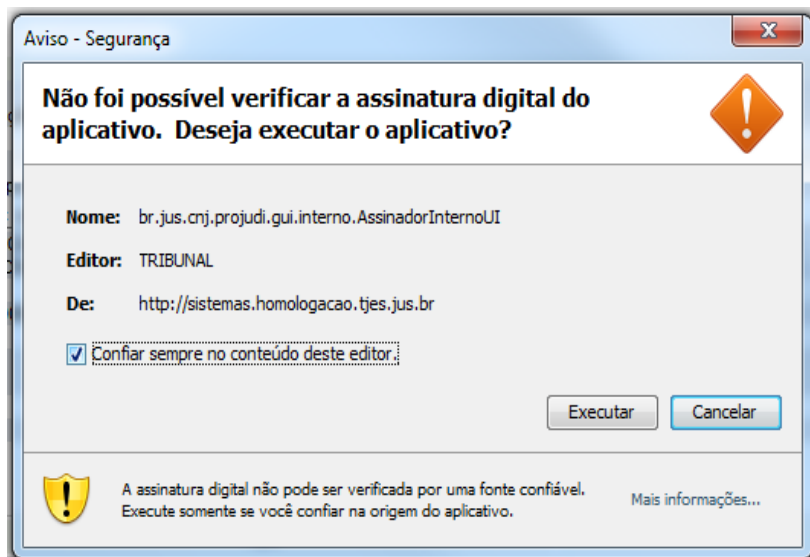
Aviso - Segurança

X

Não foi possível verificar a assinatura digital do aplicativo. Deseja executar o aplicativo?

Nome: br.jus.cnj.projudi.gui.interno.AssinadorInternoUI

Editor: TRIBUNAL

De: http://sistemas.homologacao.tjes.jus.br

Confiar sempre no conteúdo deste editor.

Executar

Cancelar

A assinatura digital não pode ser verificada por uma fonte confiável. Execute somente se você confiar na origem do aplicativo.

Mais informações...